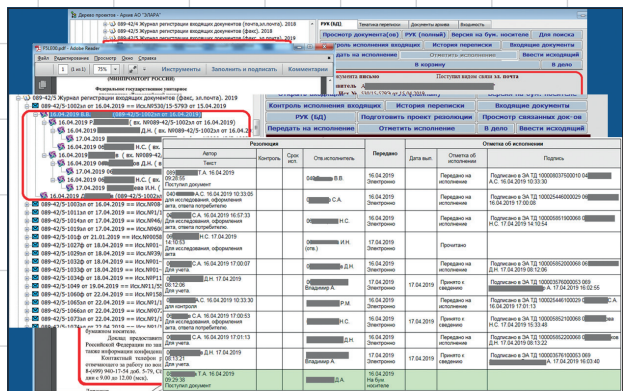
Дерево проектов - Архив АО "ЭЛАРА"
089-42/5 Журнал регистрации входящих документов (почта,эл.почта). 2018
089-42/5 Журнал регистрации входящих документов (факс). 2018

РУК (БД) | Тематика переписки | Документы архива | Вложенность

Просмотр документа(ов) | РУК (полный) | Версии на бум. носителе | Для поиска
Контроль исполнения входящих | История переписки | Входящие документы
Отметить исполнение | В дело | Ввести исходящий
В корзину | В дело

PSL030.pdf - Adobe Reader
Файл Редактирование Просмотр Окно Справка
1 / 1 | 75% | Инструменты | Заполнить и подписать | Комментарии

(МИНПРОМТОРГ РОССИИ)
Федеральное государственное унитарное
089-42/5 Журнал регистрации входящих документов (факс, эл.почта). 2019
089-42/5-1002 от 16.04.2019 === Исх.NR530/15-5793 от 15.04.2019
16.04.2019 В.В. (089-42/5-1002эл от 16.04.2019)
16.04.2019 (вх. N089-42/5-1002эл от 16.04.2019)
17.04.2019
16.04.2019 Н.С. ( вх.
16.04.2019 (вх. N089-42
17.04.2019 Д.Н.
16.04.2019 (вх. N089-42/5-1002эл от 16.04.2019)
17.04.2019
17.04.2019 И.Н. (
089-42/5-1003эл от 16.04.2019
089-42/5-1011эл от 17.04.2019 === Исх.NR4
089-42/5-1014эл от 17.04.2019 === Исх.NR46
089-42/5-1015эл от 17.04.2019 === Исх.NR11
089-42/5-1019эл от 17.04.2019 === Исх.NR45
089-42/5-1022эл от 21.05.2019 === Исх.NR01
089-42/5-1027эл от 17.04.2019 === Исх.NR35
089-42/5-1029эл от 18.04.2019 === Исх.NR39
089-42/5-1030эл от 18.04.2019 === Исх.NR01
089-42/5-1032эл от 18.04.2019 === Исх.NR14
089-42/5-1042эл от 19.04.2019 === Исх.NR11
089-42/5-1049 от 19.04.2019 === Исх.NR11/6
089-42/5-1060эл от 22.04.2019 === Исх.NR11
089-42/5-1061эл от 22.04.2019 === Исх.NR
089-42/5-1062эл от 22.04.2019
089-42/5-1066эл от 22.04.2019
089-42/5-1072эл от 23.04.2019
089-42/5-1073эл от 23.04.2019

ваемого письма | Поступил видом связи эл. почта
Отметить исполнение | В дело | Ввести исходящий

Просмотр документа(ов) | РУК (полный) | Версии на бум. носителе
Контроль исполнения входящих | История переписки | Входящие документы
РУК (БД) | Подготовить проект резолюции | Просмотр связанных док-ов
Передать на исполнение | Отметить исполнение | В дело | Ввести исходящий

| Автор | Текст | Контроль | Срок исп. | Отв.исполнитель | Передано | Дата вып. | Отметка об исполнении | Подпись |
|---|---|---|---|---|---|---|---|---|
| Г.А. 16.04.2019 09:25:56 Поступил документ | | | | В.В. | 16.04.2019 Электронно | | Передано на исполнение | Подписано в ЭА ТД 1000080376000100 04 А.С. 16.04.2019 10:33:30 |
| А.С. 16.04.2019 10:33:05 для исследования, оформления акта, ответа потребителю. | | | | С.А. | 16.04.2019 Электронно | | Передано на исполнение | Подписано в ЭА ТД 10002546000029 06 С.А. 16.04.2019 17:00:00 |
| С.А. 16.04.2019 16:57:33 для исследования, оформления акта, ответа потребителю. | | | | Н.С. | 16.04.2019 Электронно | | Передано на исполнение | Подписано в ЭА ТД 10002546000029 Н.С. 17.04.2019 14:10:54 |
| Н.С. 17.04.2019 14:10:53 для исследования, оформления акта, ответа потребителю. | | | | И.Н. (отв.) | 17.04.2019 Электронно | | Прочитано | |
| С.А. 16.04.2019 10:33:20 для исследования, оформления акта, ответа потребителю. | | | | Д.Н. | 16.04.2019 Электронно | | Передано на исполнение | Подписано в ЭА ТД 1000055200006 06 Д.Н. 17.04.2019 08:12:07 |
| Д.Н. 17.04.2019 08:12:06 Для учета. | | | | Владимир А. | 17.04.2019 Электронно | 17.04.2019 | Принято к сведению | Подписано в ЭА ТД 10002576100053 069 Владимир А. 17.04.2019 08:12:55 |
| А.С. 16.04.2019 10:33:30 Для учета. | | | | Р.М. | 16.04.2019 Электронно | | Передано на исполнение | Подписано в ЭА ТД 10002544610029 06 Р.М. 17.04.2019 15:33:45 |
| Р.М. 17.04.2019 15:33:45 для учета | | | | Е.Н. | 17.04.2019 Электронно | 17.04.2019 | Принято к сведению | Подписано в ЭА ТД 1000010010000 06 Е.Н. 17.04.2019 15:35:48 |
| С.А. 16.04.2019 17:00:53 Для учета. | | | | С.А. | 16.04.2019 Электронно | | Передано на исполнение | Подписано в ЭА ТД 100005550000006 06 С.А. 17.04.2019 08:13:42 |
| Д.Н. 17.04.2019 08:13:41 Для учета. | | | | Владимир А. | 17.04.2019 Электронно | 17.04.2019 | Принято к сведению | Подписано в ЭА ТД 10002576100053 069 Владимир А. 17.04.2019 08:15:40 |
| Г.А. 16.04.2019 09:29:35 Поступил документ | | | | Д.А. | 16.04.2019 На бум носителе | | | |

Функции исполне
Доклад предоставит
Российской Федерации по
также информацию конфиде
Контактный телефон: д
отмечающего за работу по воп
8 (499) 940-17-54 доб. 5-79, ссы
с 9.00 до 12.00 (мск).